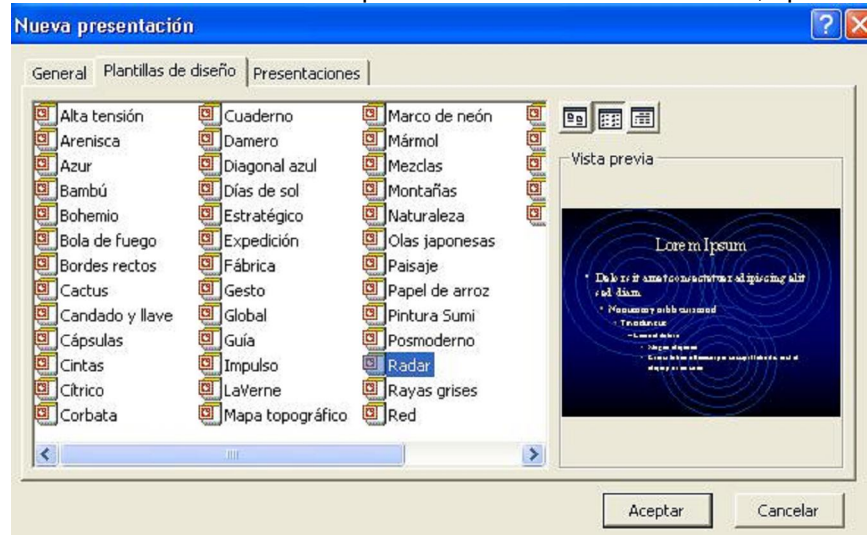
Nueva presentación

General | Plantillas de diseño | Presentaciones

Alta tensión
Arenisca
Azur
Bambú
Bohemio
Bola de fuego
Bordes rectos
Cactus
Candado y llave
Cápsulas
Cintas
Cítrico
Corbata

Cuaderno
Damero
Diagonal azul
Días de sol
Estratégico
Expedición
Fábrica
Gesto
Global
Guía
Impulso
LaVerne
Mapa topográfico

Marco de neón
Mármol
Mezclas
Montañas
Naturaleza
Olas japonesas
Paisaje
Papel de arroz
Pintura Sumi
Posmoderno
Radar
Rayas grises
Red

Vista previa

Lorem Ipsum

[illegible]

Aceptar
Cancelar